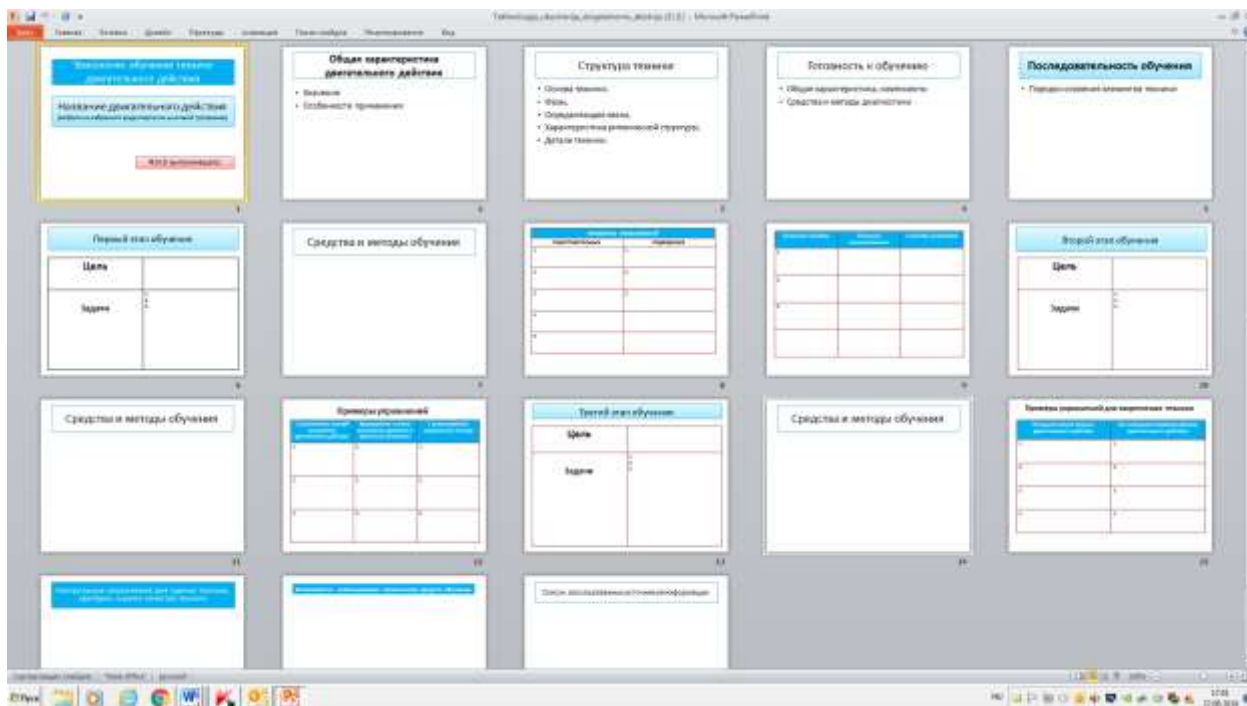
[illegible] - Microsoft PowerPoint

Файл Главная Вставка Дизайн Переходы Анимация Показ слайдов Рецензирование Вид

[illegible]

Название двигательного действия

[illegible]

1

Общая характеристика двигательного действия

• Значение
• Особенности применения

2

Структура техники

• Основа техники.
• Фазы.
• Определяющее звено.
• Характеристика ритмической структуры.
• Детали техники.

3

Готовность к обучению

• Общая характеристика, показатели.
• Средства и методы диагностики

4

Последовательность обучения

• Порядок освоения элементов техники

5

Первый этап обучения

| Цель | |
|---|---|
| Задачи | 1. 2. 3. |

6

Средства и методы обучения

7

8

9

Второй этап обучения

| Цель | |
|---|---|
| Задачи | 1. 2. 3. |

10

Средства и методы обучения

11

Примеры упражнений

12

Третий этап обучения

| Цель | |
|---|---|
| Задачи | 1. 2. 3. |

13

Средства и методы обучения

14

Примеры упражнений для закрепления техники

15

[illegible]

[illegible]

Список использованных источников информации

Слайд 1 из 18 | "Тема Office" | русский

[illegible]